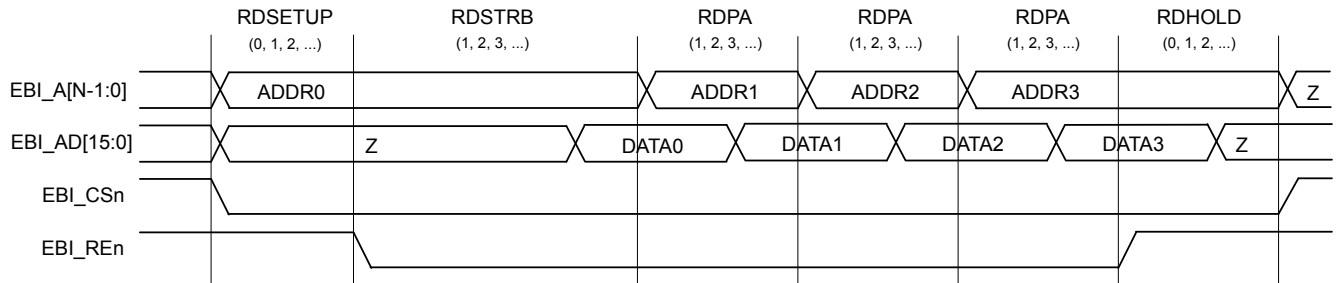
RDSETUP (0, 1, 2, ...)
RDSTRB (1, 2, 3, ...)
RDPA (1, 2, 3, ...)
RDPA (1, 2, 3, ...)
RDPA (1, 2, 3, ...)
RDHOLD (0, 1, 2, ...)

EBI_A[N-1:0]
ADDR0
ADDR1
ADDR2
ADDR3
Z

EBI_AD[15:0]
Z
DATA0
DATA1
DATA2
DATA3
Z

EBI_CSn

EBI_REn